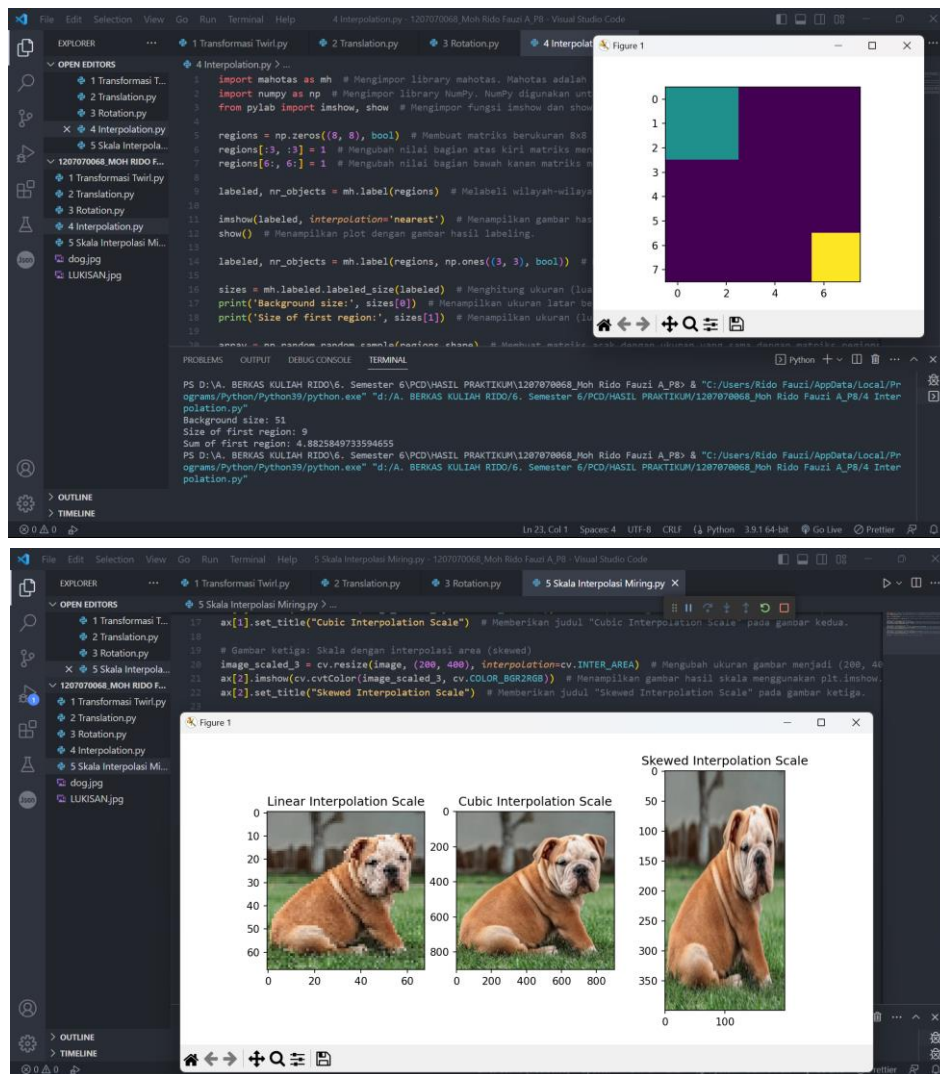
File Edit Selection View Go Run Terminal Help 4 Interpolation.py - 1207070068_Moh Rido Fauzi A_P8 - Visual Studio Code

EXPLORER ···
OPEN EDITORS
1 Transformasi T...
2 Translation.py
3 Rotation.py
× 4 Interpolation.py
5 Skala Interpola...
1207070068_MOH RIDO F...
1 Transformasi Twirl.py
2 Translation.py
3 Rotation.py
4 Interpolation.py
5 Skala Interpolasi Mi...
dog.jpg
LUKISAN.jpg
OUTLINE
TIMELINE

1 Transformasi Twirl.py 2 Translation.py 3 Rotation.py 4 Interpolat

4 Interpolation.py > ...
1 import mahotas as mh # Mengimpor library mahotas. Mahotas adalah
2 import numpy as np # Mengimpor library NumPy. NumPy digunakan unt
3 from pylab import imshow, show # Mengimpor fungsi imshow dan show
5 regions = np.zeros((8, 8), bool) # Membuat matriks berukuran 8x8
6 regions[:3, :3] = 1 # Mengubah nilai bagian atas kiri matriks men
7 regions[6:, 6:] = 1 # Mengubah nilai bagian bawah kanan matriks m
9 labeled, nr_objects = mh.label(regions) # Melabeli wilayah-wilaya
11 imshow(labeled, interpolation='nearest') # Menampilkan gambar has
12 show() # Menampilkan plot dengan gambar hasil labeling.
14 labeled, nr_objects = mh.label(regions, np.ones((3, 3), bool)) #
16 sizes = mh.labeled.labeled_size(labeled) # Menghitung ukuran (lua
17 print('Background size:', sizes[0]) # Menampilkan ukuran latar be
18 print('Size of first region:', sizes[1]) # Menampilkan ukuran (lu
20 array = np.random.random_sample(regions.shape) # Membuat matriks acak dengan ukuran yang sama dengan matriks regions

Figure 1
0 1 2 3 4 5 6 7
0 2 4 6

PROBLEMS OUTPUT DEBUG CONSOLE TERMINAL
Python + ∨

PS D:\A. BERKAS KULIAH RIDO\6. Semester 6\PCD\HASIL PRAKTIKUM\1207070068_Moh Rido Fauzi A_P8> & "C:/Users/Rido Fauzi/AppData/Local/Programs/Python/Python39/python.exe" "d:/A. BERKAS KULIAH RIDO/6. Semester 6/PCD/HASIL PRAKTIKUM/1207070068_Moh Rido Fauzi A_P8/4 Interpolation.py"
Background size: 51
Size of first region: 9
Sum of first region: 4.8825849733594655
PS D:\A. BERKAS KULIAH RIDO\6. Semester 6\PCD\HASIL PRAKTIKUM\1207070068_Moh Rido Fauzi A_P8> & "C:/Users/Rido Fauzi/AppData/Local/Programs/Python/Python39/python.exe" "d:/A. BERKAS KULIAH RIDO/6. Semester 6/PCD/HASIL PRAKTIKUM/1207070068_Moh Rido Fauzi A_P8/4 Interpolation.py"

⊗0 ⚠0 Ln 23, Col 1 Spaces: 4 UTF-8 CRLF Python 3.9.1 64-bit Go Live Prettier

File Edit Selection View Go Run Terminal Help 5 Skala Interpolasi Miring.py - 1207070068_Moh Rido Fauzi A_P8 - Visual Studio Code

EXPLORER ···
OPEN EDITORS
1 Transformasi T...
2 Translation.py
3 Rotation.py
× 5 Skala Interpola...
1207070068_MOH RIDO F...
1 Transformasi Twirl.py
2 Translation.py
3 Rotation.py
4 Interpolation.py
5 Skala Interpolasi Mi...
dog.jpg
LUKISAN.jpg
OUTLINE
TIMELINE

1 Transformasi Twirl.py 2 Translation.py 3 Rotation.py 5 Skala Interpolasi Miring.py ×
5 Skala Interpolasi Miring.py > ...
17 ax[1].set_title("Cubic Interpolation Scale") # Memberikan judul "Cubic Interpolation Scale" pada gambar kedua.
19 # Gambar ketiga: Skala dengan interpolasi area (skewed)
20 image_scaled_3 = cv.resize(image, (200, 400), interpolation=cv.INTER_AREA) # Mengubah ukuran gambar menjadi (200, 40
21 ax[2].imshow(cv.cvtColor(image_scaled_3, cv.COLOR_BGR2RGB)) # Menampilkan gambar hasil skala menggunakan plt.imshow.
22 ax[2].set_title("Skewed Interpolation Scale") # Memberikan judul "Skewed Interpolation Scale" pada gambar ketiga.

Figure 1
Linear Interpolation Scale
0 10 20 30 40 50 60
0 20 40 60
Cubic Interpolation Scale
0 200 400 600 800
0 200 400 600 800
Skewed Interpolation Scale
0 50 100 150 200 250 300 350
0 100

⊗0 ⚠0 Prettier